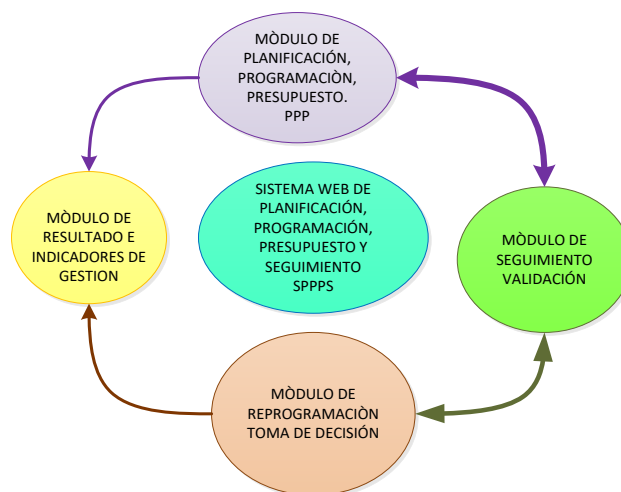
MÒDULO DE PLANIFICACIÓN, PROGRAMACIÒN, PRESUPUESTO. PPP

MÒDULO DE RESULTADO E INDICADORES DE GESTION

SISTEMA WEB DE PLANIFICACIÓN, PROGRAMACIÓN, PRESUPUESTO Y SEGUIMIENTO SPPPS

MÒDULO DE SEGUIMIENTO VALIDACIÓN

MÒDULO DE REPROGRAMACIÒN TOMA DE DECISIÓN